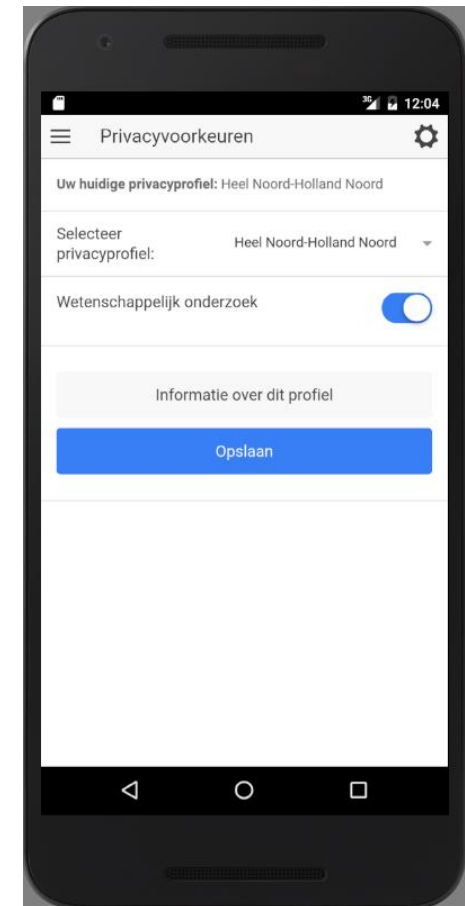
3G 12:04

Privacyvoorkeuren

**Uw huidige privacyprofiel:** Heel Noord-Holland Noord

Selecteer privacyprofiel: Heel Noord-Holland Noord

Wetenschappelijk onderzoek

Informatie over dit profiel

Opslaan